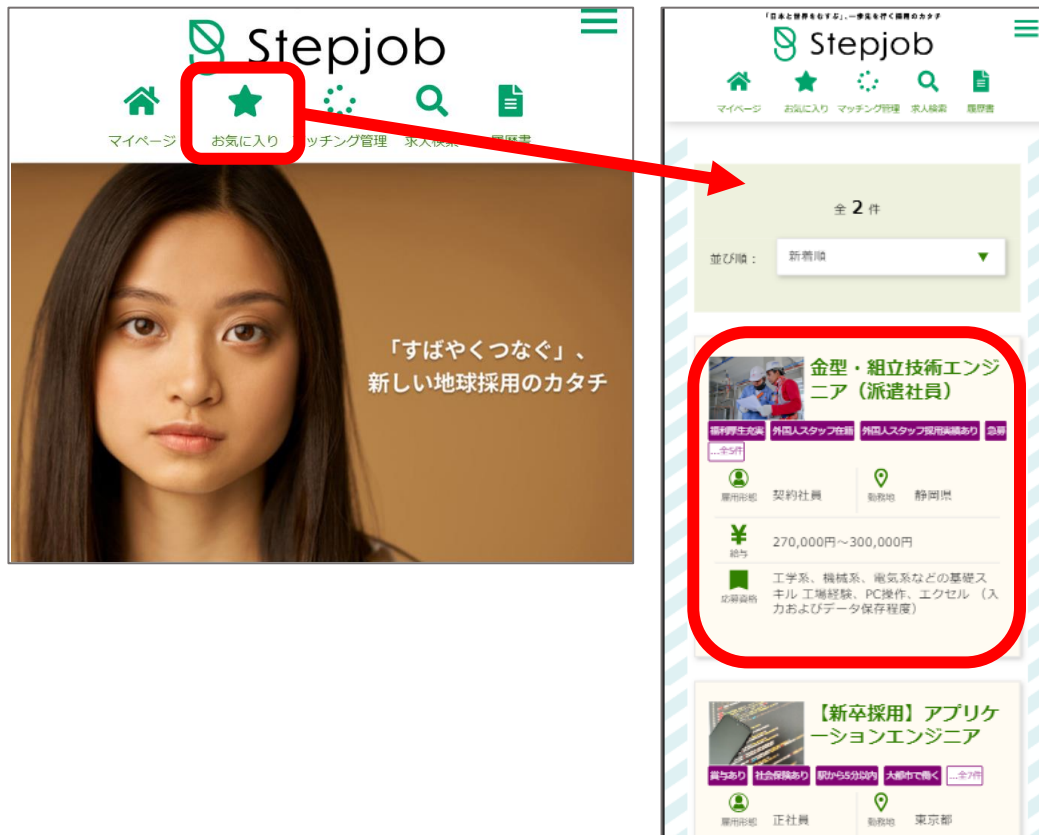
Stepjob

マイページ　お気に入り　マッチング管理　求人検索　履歴書

「すばやくつなぐ」、
新しい地球採用のカタチ

「日本と世界をむすぶ」、一歩先を行く採用のカタチ

Stepjob

マイページ　お気に入り　マッチング管理　求人検索　履歴書

全 2 件

並び順：　新着順 ▼

金型・組立技術エンジニア（派遣社員）

福利厚生充実　外国人スタッフ在籍　外国人スタッフ採用実績あり　急募
...全5件

雇用形態　契約社員　勤務地　静岡県

給与　270,000円～300,000円

応募資格　工学系、機械系、電気系などの基礎スキル 工場経験、PC操作、エクセル（入力およびデータ保存程度）

【新卒採用】アプリケーションエンジニア

賞与あり　社会保険あり　駅から5分以内　大都市で働く　...全7件

雇用形態　正社員　勤務地　東京都